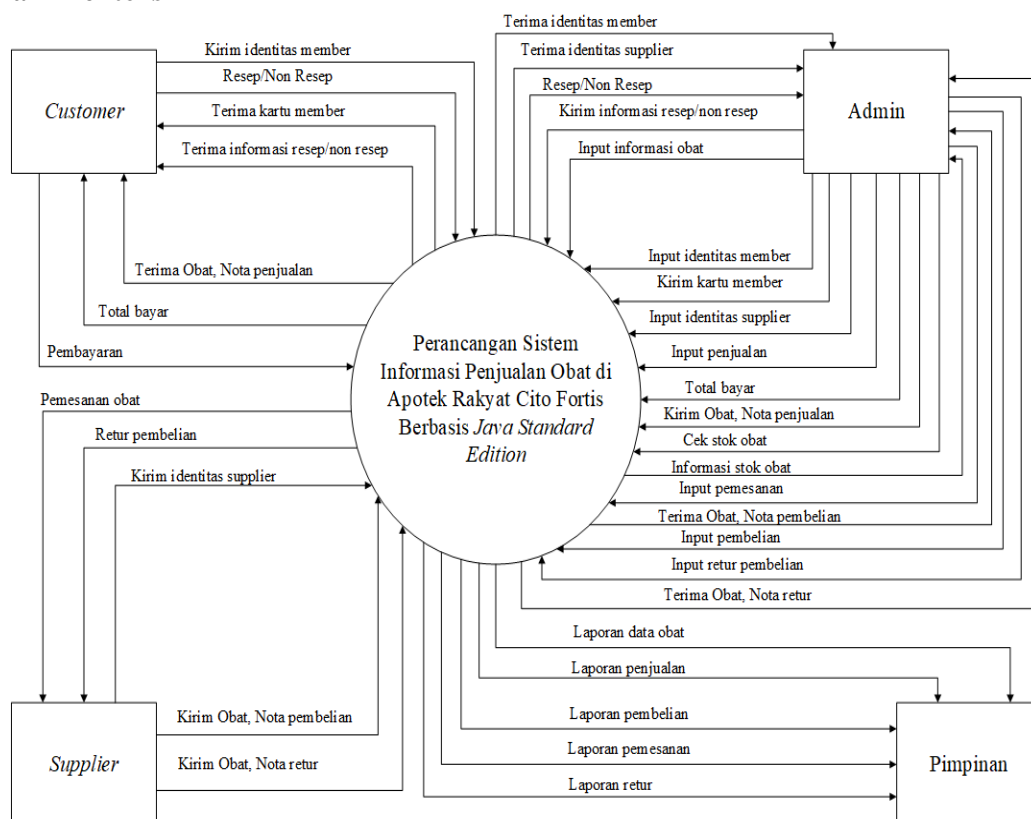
Customer

Kirim identitas member

Resep/Non Resep

Terima kartu member

Terima informasi resep/non resep

Terima Obat, Nota penjualan

Total bayar

Pembayaran

Pemesanan obat

Retur pembelian

Kirim identitas supplier

Terima identitas member

Terima identitas supplier

Resep/Non Resep

Kirim informasi resep/non resep

Input informasi obat

Admin

Input identitas member

Kirim kartu member

Input identitas supplier

Input penjualan

Total bayar

Kirim Obat, Nota penjualan

Cek stok obat

Informasi stok obat

Input pemesanan

Terima Obat, Nota pembelian

Input pembelian

Input retur pembelian

Terima Obat, Nota retur

Perancangan Sistem Informasi Penjualan Obat di Apotek Rakyat Cito Fortis Berbasis *Java Standard Edition*

Laporan data obat

Laporan penjualan

Laporan pembelian

Laporan pemesanan

Laporan retur

Pimpinan

Supplier

Kirim Obat, Nota pembelian

Kirim Obat, Nota retur